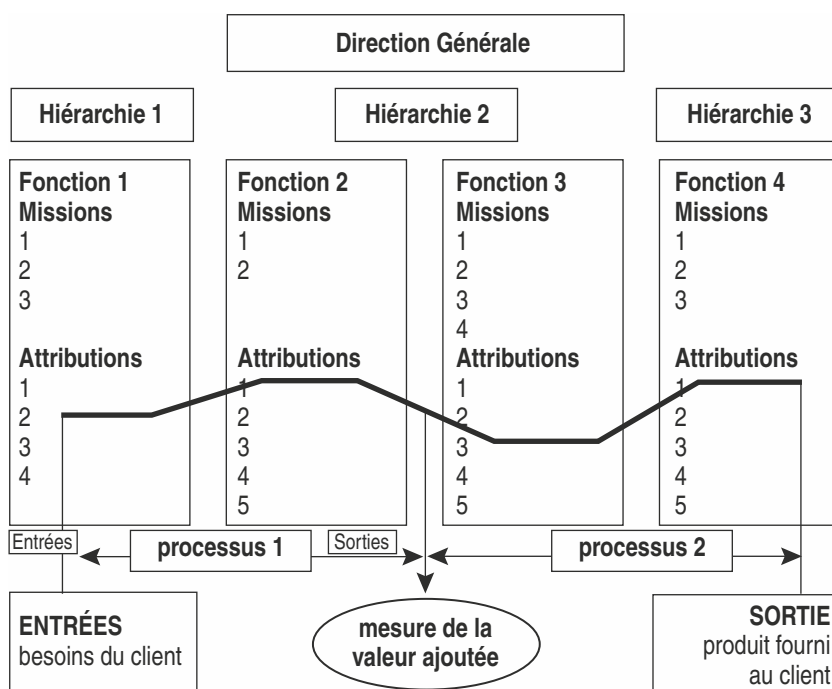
Direction Générale

Hiérarchie 1

Hiérarchie 2

Hiérarchie 3

Fonction 1
Missions
1
2
3
Attributions
1
2
3
4

Fonction 2
Missions
1
2
Attributions
1
2
3
4
5

Fonction 3
Missions
1
2
3
4
Attributions
1
2
3
4
5

Fonction 4
Missions
1
2
3
Attributions
1
2
3
4
5

Entrées

processus 1

Sorties

processus 2

ENTRÉES
besoins du client

mesure de la valeur ajoutée

SORTIE
produit fourni au client